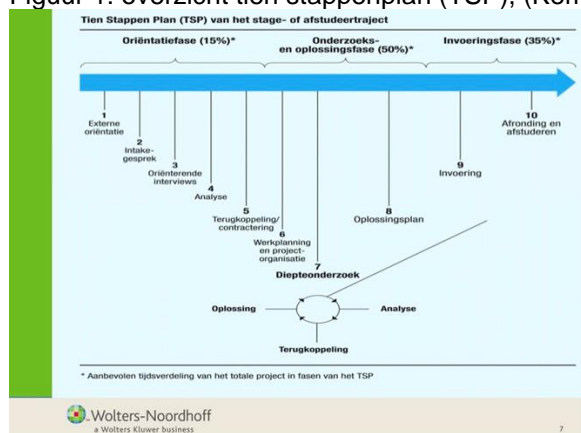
Figuur 1: overzicht tien stappenplan (TSP), (Ken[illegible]

Tien Stappen Plan (TSP) van het stage- of afstudeertraject

Oriëntatiefase (15%)*

Onderzoeks- en oplossingsfase (50%)*

Invoeringsfase (35%)*

1 Externe oriëntatie

2 Intakegesprek

3 Oriënterende interviews

4 Analyse

5 Terugkoppeling/ contractering

6 Werkplanning en projectorganisatie

7 Diepteonderzoek

8 Oplossingsplan

9 Invoering

10 Afronding en afstuderen

Oplossing

Analyse

Terugkoppeling

* Aanbevolen tijdsverdeling van het totale project in fasen van het TSP

Wolters-Noordhoff
a Wolters Kluwer business

7